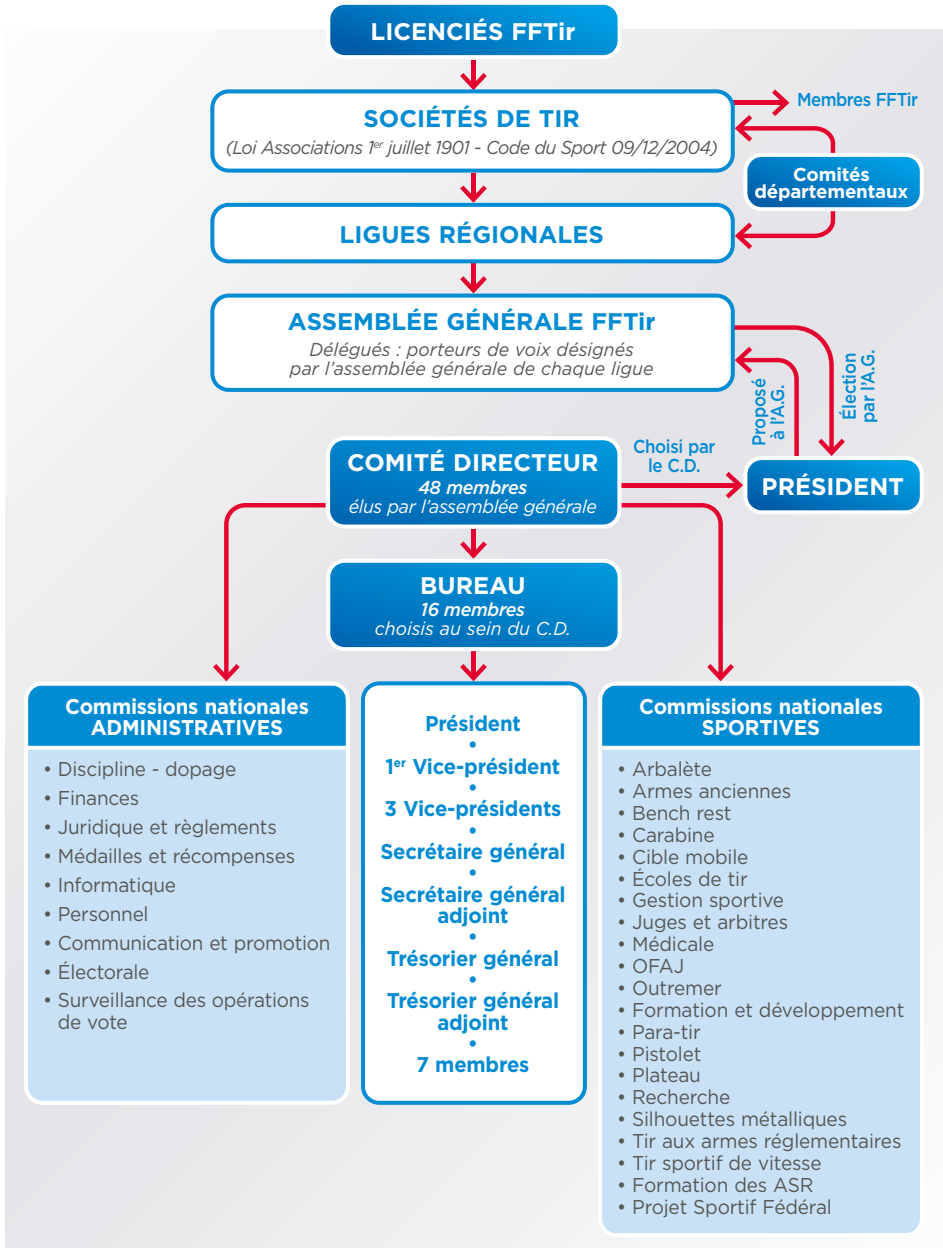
LICENCIÉS FFTir

SOCIÉTÉS DE TIR
(Loi Associations 1$^{er}$ juillet 1901 - Code du Sport 09/12/2004)

Membres FFTir

Comités départementaux

LIGUES RÉGIONALES

ASSEMBLÉE GÉNÉRALE FFTir
Délégués : porteurs de voix désignés par l'assemblée générale de chaque ligue

Proposé à l'A.G.

Élection par l'A.G.

COMITÉ DIRECTEUR
48 membres
élus par l'assemblée générale

Choisi par le C.D.

PRÉSIDENT

BUREAU
16 membres
choisis au sein du C.D.

Commissions nationales ADMINISTRATIVES
• Discipline - dopage
• Finances
• Juridique et règlements
• Médailles et récompenses
• Informatique
• Personnel
• Communication et promotion
• Électorale
• Surveillance des opérations de vote

Président
•
1$^{er}$ Vice-président
•
3 Vice-présidents
•
Secrétaire général
•
Secrétaire général adjoint
•
Trésorier général
•
Trésorier général adjoint
•
7 membres

Commissions nationales SPORTIVES
• Arbalète
• Armes anciennes
• Bench rest
• Carabine
• Cible mobile
• Écoles de tir
• Gestion sportive
• Juges et arbitres
• Médicale
• OFAJ
• Outremer
• Formation et développement
• Para-tir
• Pistolet
• Plateau
• Recherche
• Silhouettes métalliques
• Tir aux armes réglementaires
• Tir sportif de vitesse
• Formation des ASR
• Projet Sportif Fédéral